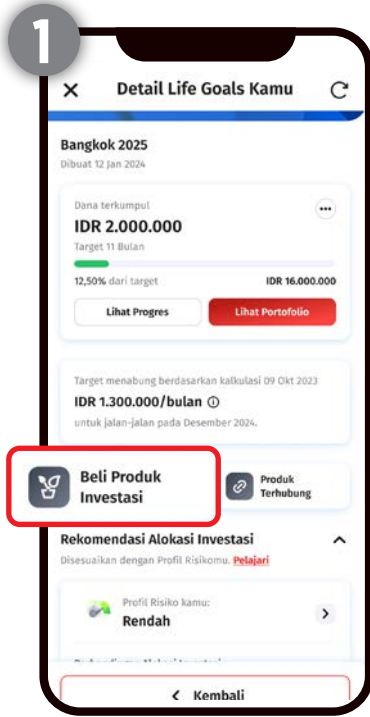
1

Detail Life Goals Kamu

Bangkok 2025
Dibuat 12 Jan 2024

Dana terkumpul
IDR 2.000.000
Target 11 Bulan
12,50% dari target
IDR 16.000.000

Lihat Progres
Lihat Portofolio

Target menabung berdasarkan kalkulasi 09 Okt 2023
IDR 1.300.000/bulan ⓘ
untuk jalan-jalan pada Desember 2024.

Beli Produk Investasi

Produk Terhubung

Rekomendasi Alokasi Investasi
Disesuaikan dengan Profil Risikomu. Pelajari

Profil Risiko kamu:
Rendah

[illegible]

Kembali